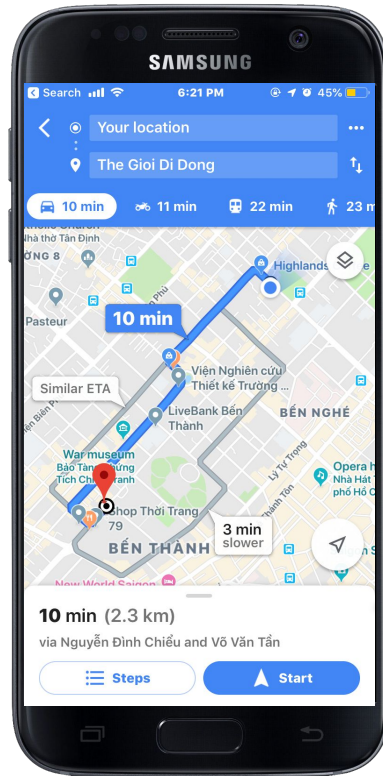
SAMSUNG

Search 6:21 PM 45%

Your location
The Gioi Di Dong

10 min 11 min 22 min 23 m

Nhà thờ Tân Định
PHƯỜNG 8
Highlands
Pasteur
10 min
Viện Nghiên cứu Thiết kế Trường ...
Similar ETA
LiveBank Bến Thành
BẾN NGHÉ
War museum
Bảo Tàng Chứng Tích Chiến Tranh
Opera h
Nhà Hát T
hồ Chí
Shop Thời Trang 79
3 min slower
BẾN THÀNH
New World Saigon

10 min (2.3 km)
via Nguyễn Đình Chiểu and Võ Văn Tần

Steps
Start